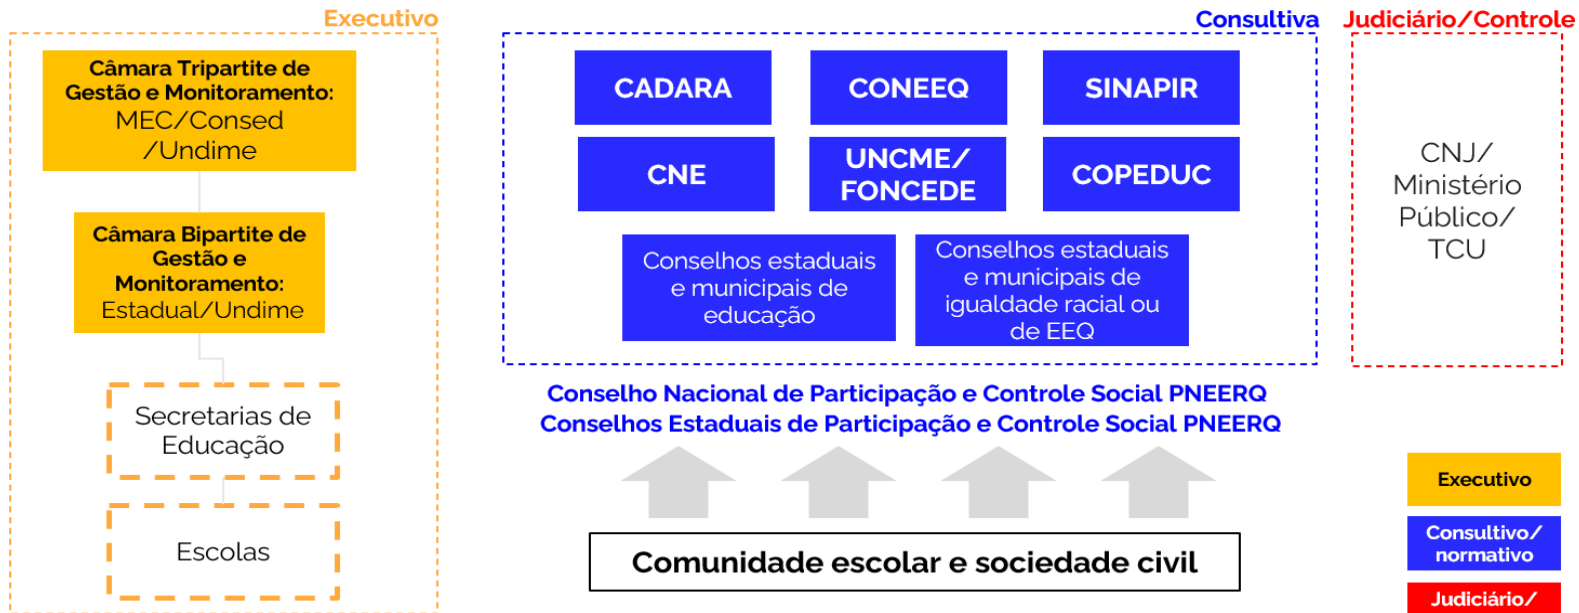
Executivo

Câmara Tripartite de Gestão e Monitoramento: MEC/Consed /Undime

Câmara Bipartite de Gestão e Monitoramento: Estadual/Undime

Secretarias de Educação

Escolas

Consultiva

CADARA

CONEEQ

SINAPIR

CNE

UNCME/ FONCEDE

COPEDUC

Conselhos estaduais e municipais de educação

Conselhos estaduais e municipais de igualdade racial ou de EEQ

Judiciário/Controle

CNJ/ Ministério Público/ TCU

Conselho Nacional de Participação e Controle Social PNEERQ
Conselhos Estaduais de Participação e Controle Social PNEERQ

Comunidade escolar e sociedade civil

Executivo

Consultivo/ normativo

Judiciário/